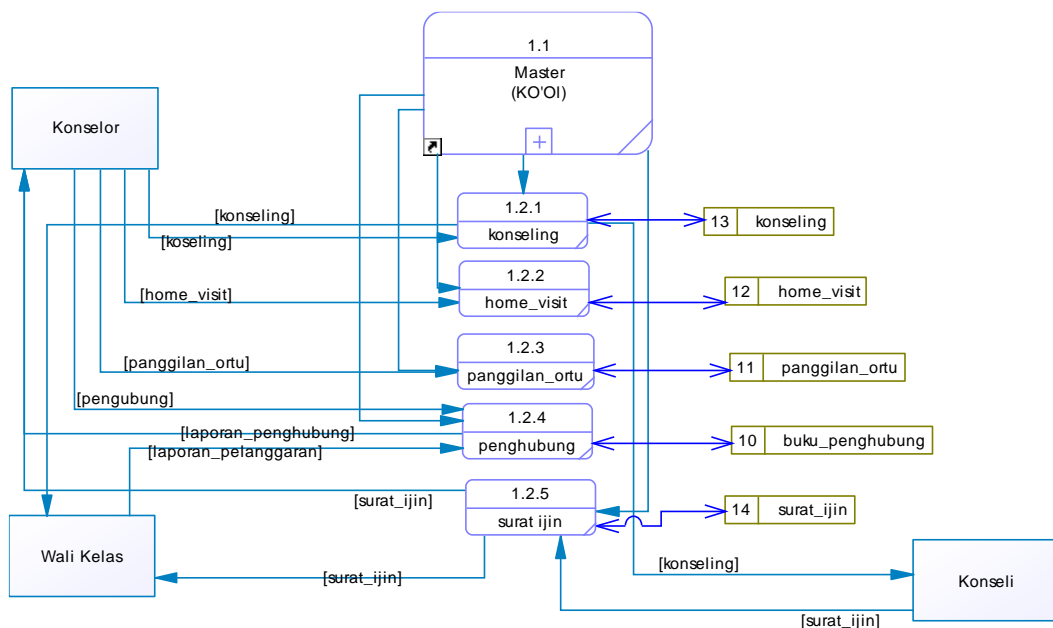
1.1
Master
(KO'OI)

Konselor

[konseling]
[koseling]
1.2.1
konseling
13 konseling

[home_visit]
1.2.2
home_visit
12 home_visit

[panggilan_ortu]
1.2.3
panggilan_ortu
11 panggilan_ortu

[pengubung]
1.2.4
[laporan_penghubung]
penghubung
[laporan_pelanggaran]
10 buku_penghubung

[surat_ijin]
1.2.5
surat ijin
14 surat_ijin

Wali Kelas
[surat_ijin]
[konseling]
Konseli
[surat_ijin]